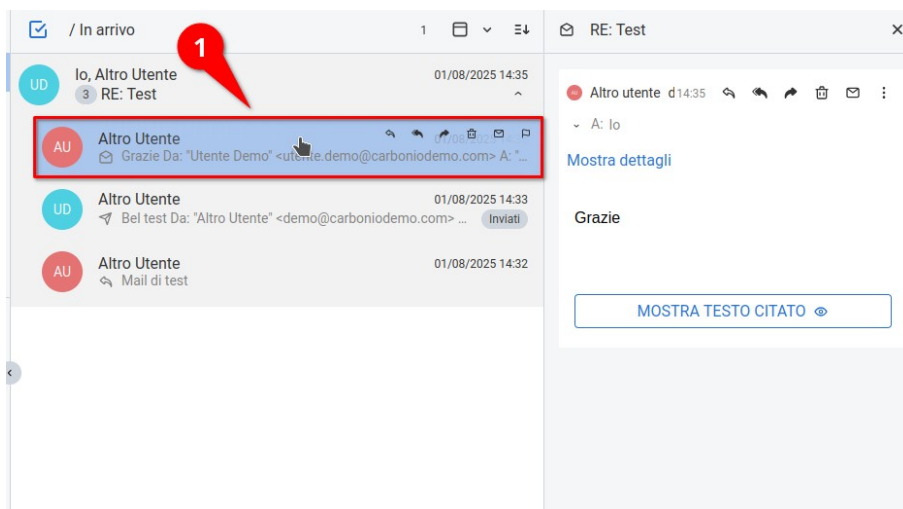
/ In arrivo 1

RE: Test

1

UD Io, Altro Utente 01/08/2025 14:35
3 RE: Test

AU Altro Utente 01/08/2025 1
Grazie Da: "Utente Demo" <utente.demo@carboniodemo.com> A: "...

UD Altro Utente 01/08/2025 14:33
Bel test Da: "Altro Utente" <demo@carboniodemo.com> ... Inviati

AU Altro Utente 01/08/2025 14:32
Mail di test

Altro utente d14:35
A: Io
Mostra dettagli

Grazie

MOSTRA TESTO CITATO